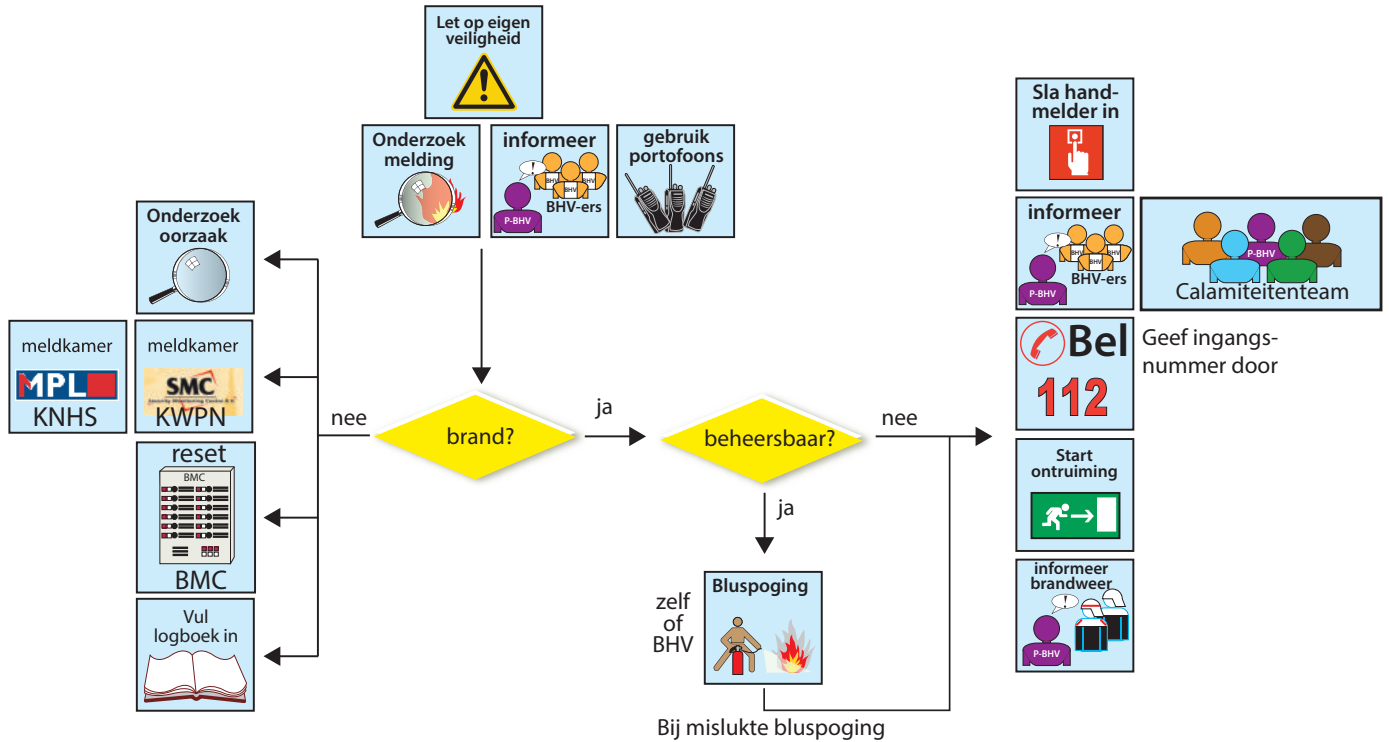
Let op eigen veiligheid

Onderzoek melding

informeer
P-BHV
BHV
BHV
BHV
BHV-ers

gebruik portofoons

Onderzoek oorzaak

meldkamer
MPL
KNHS

meldkamer
SMC
KWPN

reset
BMC
BMC

Vul logboek in

nee

brand?

ja

beheersbaar?

nee

ja

zelf of BHV

Bluspoging

Bij mislukte bluspoging

Sla handmelder in

informeer
P-BHV
BHV
BHV
BHV
BHV-ers

P-BHV
Calamiteitenteam

Bel
112

Geef ingangsnummer door

Start ontruiming

informeer brandweer
P-BHV